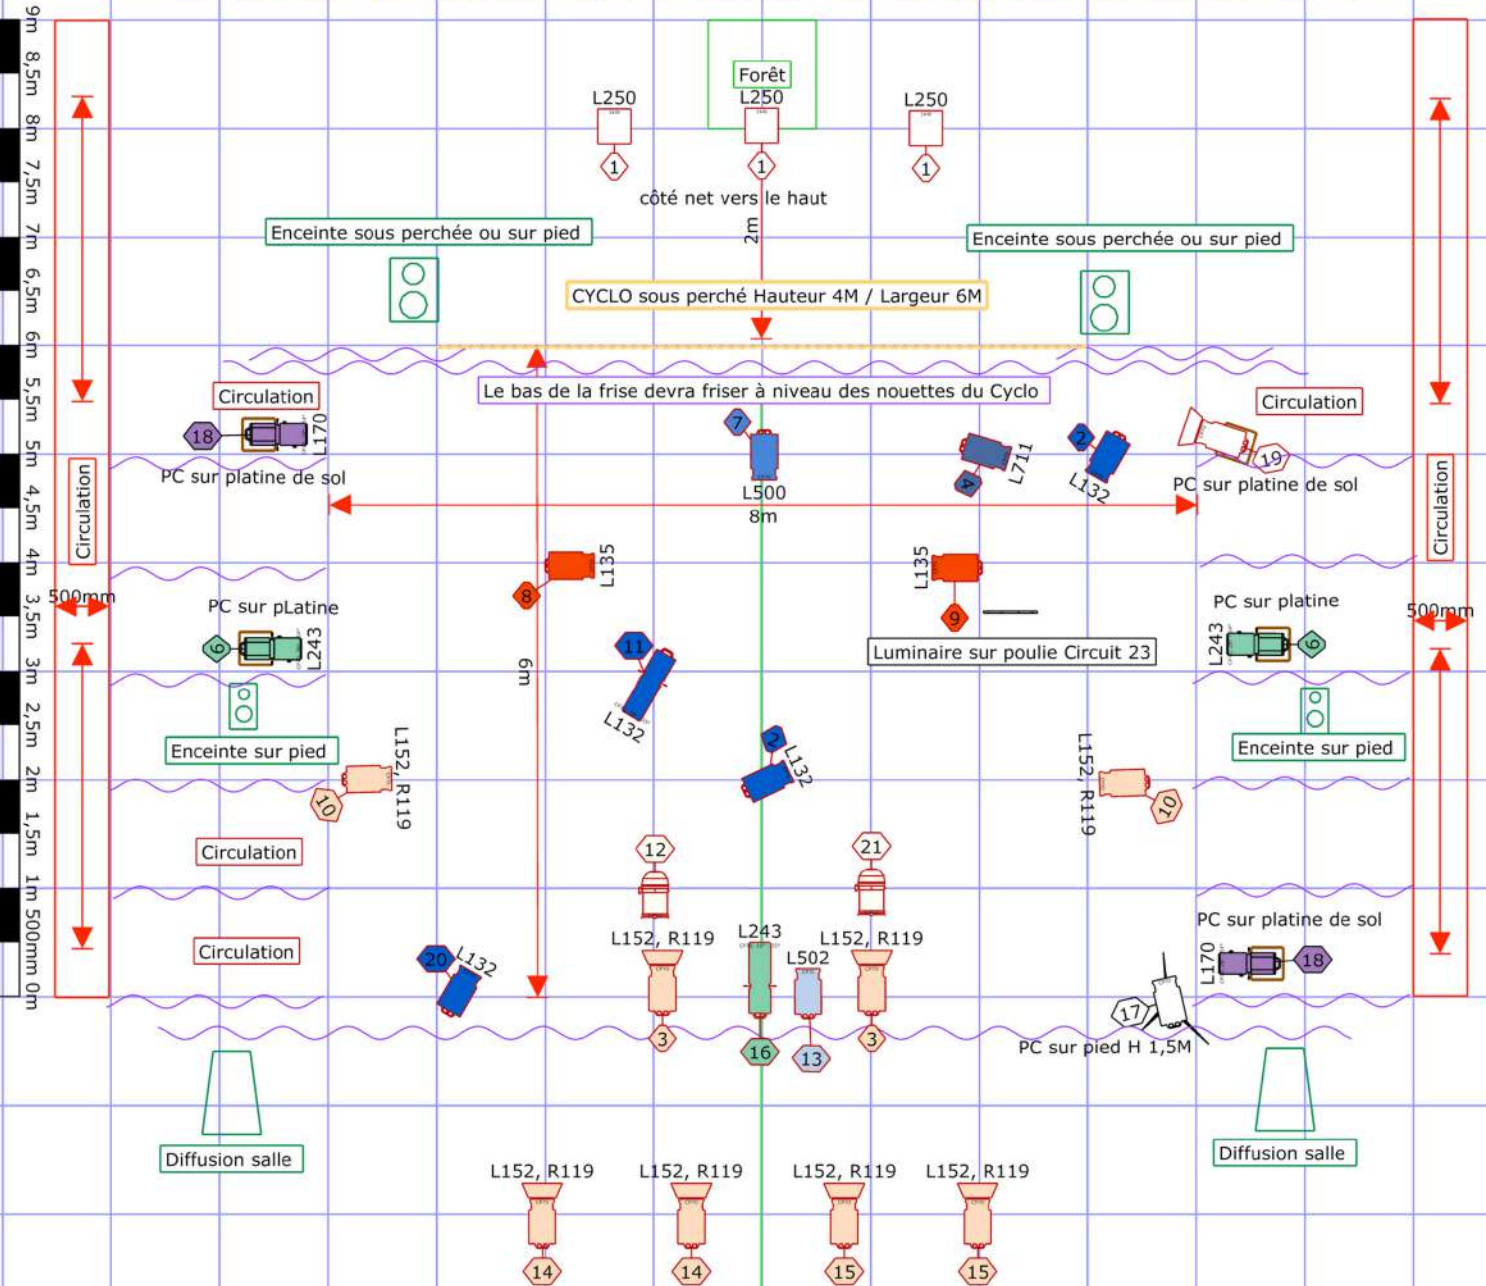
9m
8,5m
8m
7,5m
7m
6,5m
6m
5,5m
5m
4,5m
4m
3,5m
3m
2,5m
2m
1,5m
1m
500mm
0m

Forêt
L250
L250
L250
1
1
1
côté net vers le haut
2m
Enceinte sous perchée ou sur pied
Enceinte sous perchée ou sur pied
CYCLO sous perché Hauteur 4M / Largeur 6M
Le bas de la frise devra friser à niveau des nouettes du Cyclo
Circulation
Circulation
18
L170
PC sur platine de sol
7
L500
8m
L711
4
2
L132
19
PC sur platine de sol
Circulation
Circulation
L135
8
L135
9
500mm
PC sur pLatine
6
L243
PC sur platine
L243
6
500mm
Luminaire sur poulie Circuit 23
11
L132
6m
Enceinte sur pied
Enceinte sur pied
2
L132
L152, R119
10
L152, R119
10
Circulation
12
21
Circulation
L152, R119
L243
L502
L152, R119
PC sur platine de sol
L170
18
20
L132
3
16
13
3
17
PC sur pied H 1,5M
Diffusion salle
Diffusion salle
L152, R119
L152, R119
L152, R119
L152, R119
14
14
15
15